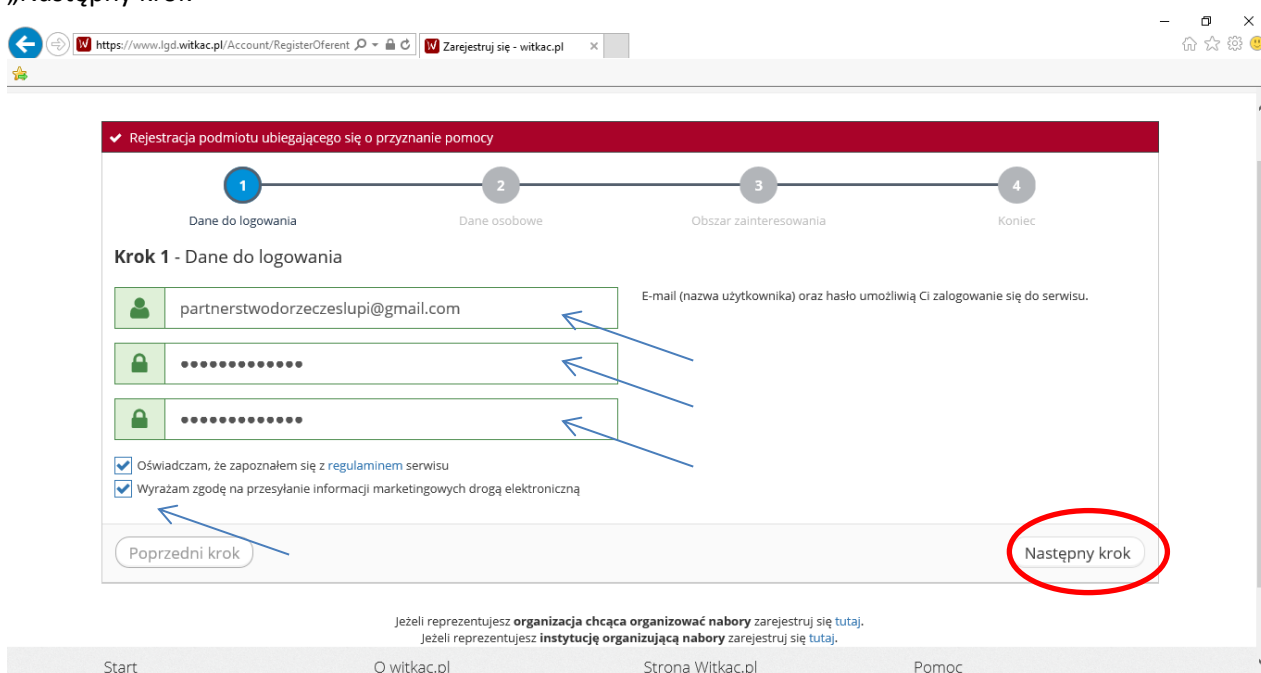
„Następny krok”

https://www.lgd.witkac.pl/Account/RegisterOferent

Zarejestruj się - witkac.pl

Rejestracja podmiotu ubiegającego się o przyznanie pomocy

1 Dane do logowania
2 Dane osobowe
3 Obszar zainteresowania
4 Koniec

**Krok 1** - Dane do logowania

partnerstwodorzeczeslupi@gmail.com

•••••••••••••

•••••••••••••

E-mail (nazwa użytkownika) oraz hasło umożliwią Ci zalogowanie się do serwisu.

Oświadczam, że zapoznałem się z regulaminem serwisu

Wyrażam zgodę na przesyłanie informacji marketingowych drogą elektroniczną

Poprzedni krok

Następny krok

Jeżeli reprezentujesz **organizacja chcąca organizować nabory** zarejestruj się tutaj.
Jeżeli reprezentujesz **instytucję organizującą nabory** zarejestruj się tutaj.

Start O witkac.pl Strona Witkac.pl Pomoc